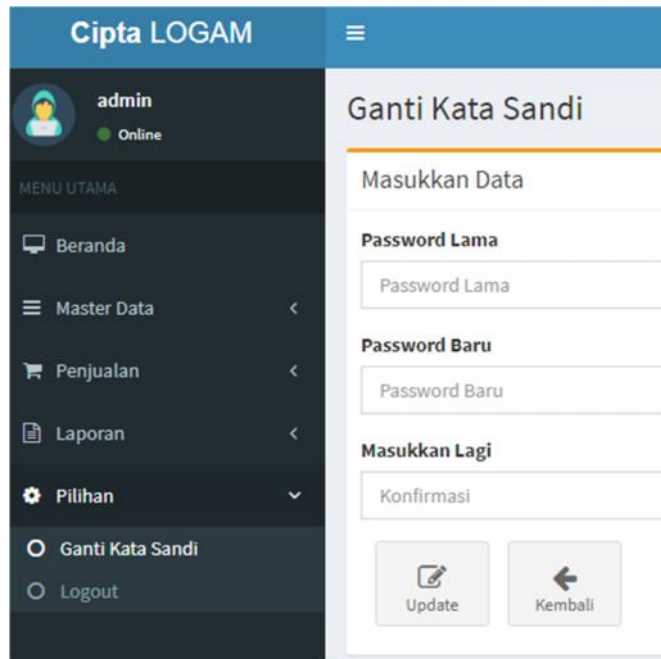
Cipta LOGAM

admin
Online

MENU UTAMA

Beranda

Master Data

Penjualan

Laporan

Pilihan

Ganti Kata Sandi

Logout

Ganti Kata Sandi

Masukkan Data

Password Lama

Password Lama

Password Baru

Password Baru

Masukkan Lagi

Konfirmasi

Update

Kembali